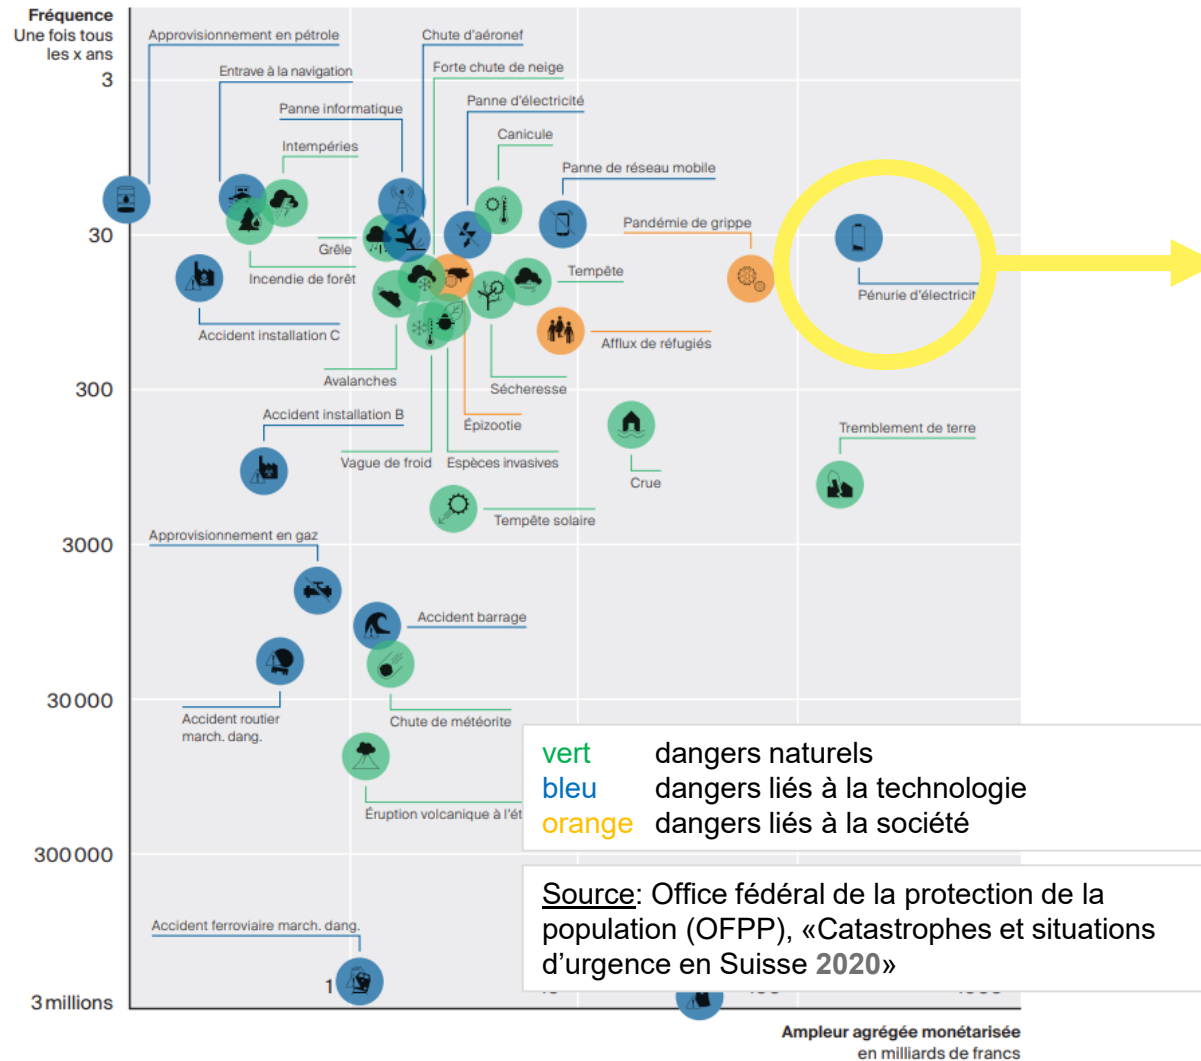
Fréquence
Une fois tous les x ans

3

30

300

3000

30 000

300 000

3 millions

Approvisionnement en pétrole
Entrave à la navigation
Panne informatique
Intempéries
Chute d'aéronef
Forte chute de neige
Panne d'électricité
Canicule
Panne de réseau mobile
Pandémie de grippe
Grêle
Incendie de forêt
Tempête
Pénurie d'électricit
Accident installation C
Afflux de réfugiés
Avalanches
Sécheresse
Accident installation B
Épizootie
Vague de froid
Espèces invasives
Crue
Tremblement de terre
Tempête solaire
Approvisionnement en gaz
Accident barrage
Accident routier march. dang.
Chute de météorite
Éruption volcanique à l'ét
Accident ferroviaire march. dang.
1

vert dangers naturels
bleu dangers liés à la technologie
orange dangers liés à la société

Source: Office fédéral de la protection de la population (OFPP), «Catastrophes et situations d'urgence en Suisse 2020»

Ampleur agrégée monétarisée
en milliards de francs